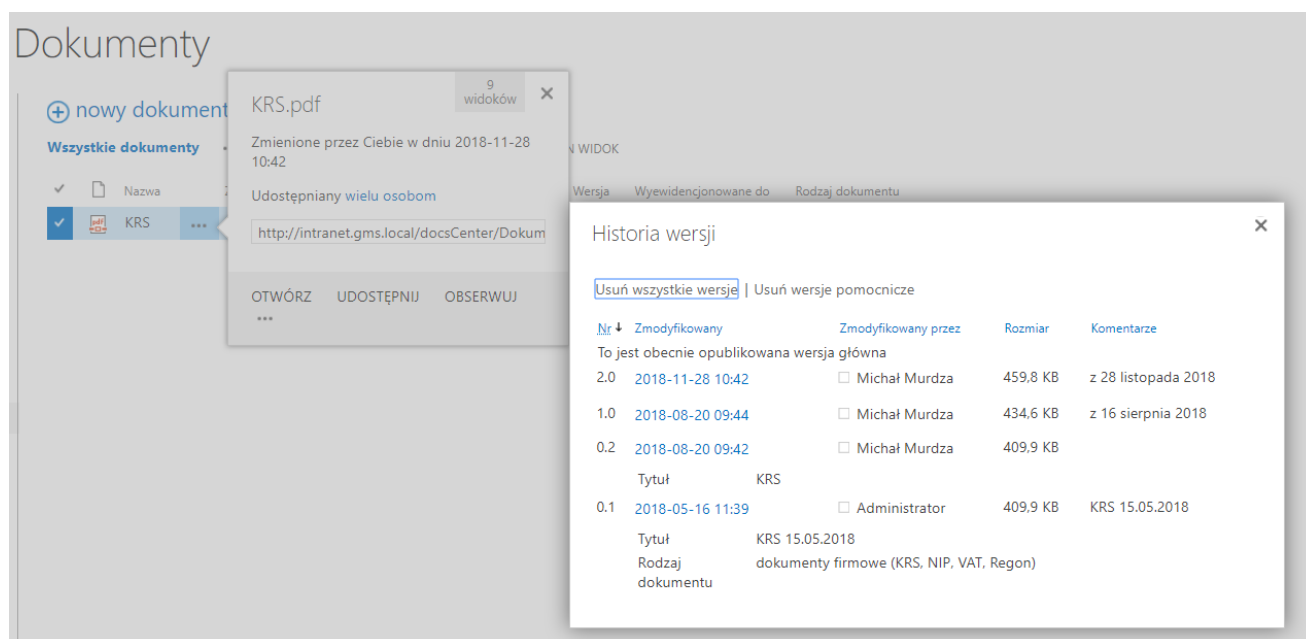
Dokumenty

nowy dokument

Wszystkie dokumenty

N WIDOK

Nazwa

Wersja Wyewidencjonowane do Rodzaj dokumentu

KRS

KRS.pdf

9 widoków

Zmienione przez Ciebie w dniu 2018-11-28 10:42

Udostępniany wielu osobom

http://intranet.gms.local/docsCenter/Dokum

OTWÓRZ UDOSTĘPNIJ OBSERWUJ

...

Historia wersji

Usuń wszystkie wersje | Usuń wersje pomocnicze

| Nr | Zmodyfikowany | Zmodyfikowany przez | Rozmiar | Komentarze |
|---|---|---|---|---|
| To jest obecnie opublikowana wersja główna | | | | |
| 2.0 | 2018-11-28 10:42 | Michał Murdza | 459,8 KB | z 28 listopada 2018 |
| 1.0 | 2018-08-20 09:44 | Michał Murdza | 434,6 KB | z 16 sierpnia 2018 |
| 0.2 | 2018-08-20 09:42 | Michał Murdza | 409,9 KB | |
| | Tytuł | KRS | | |
| 0.1 | 2018-05-16 11:39 | Administrator | 409,9 KB | KRS 15.05.2018 |
| | Tytuł | KRS 15.05.2018 | | |
| | Rodzaj dokumentu | dokumenty firmowe (KRS, NIP, VAT, Regon) | | |